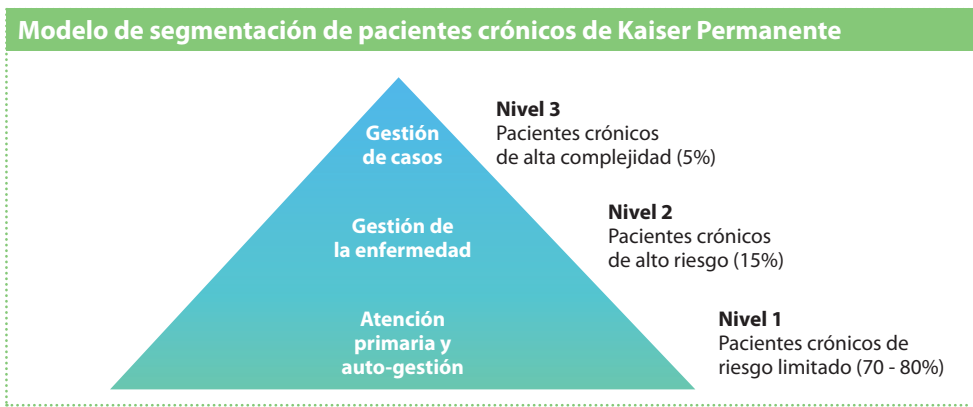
Modelo de segmentación de pacientes crónicos de Kaiser Permanente

Gestión de casos

Nivel 3
Pacientes crónicos de alta complejidad (5%)

Gestión de la enfermedad

Nivel 2
Pacientes crónicos de alto riesgo (15%)

Atención primaria y auto-gestión

Nivel 1
Pacientes crónicos de riesgo limitado (70 - 80%)